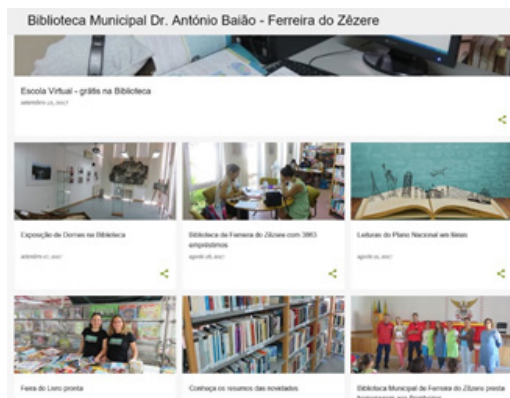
Biblioteca Municipal Dr. António Baião - Ferreira do Zêzere

Escola Virtual - grátis na Biblioteca

setembro 13, 2017

Exposição de Dorsen na Biblioteca

setembro 07, 2017

Biblioteca de Ferreira do Zêzere com 3863 empréstimos

agosto 08, 2017

Leituras do Plano Nacional em férias

agosto 11, 2017

Feira do Livro pronta

Conheça os resumos das novidades

Biblioteca Municipal de Ferreira do Zêzere presta homenagem aos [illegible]